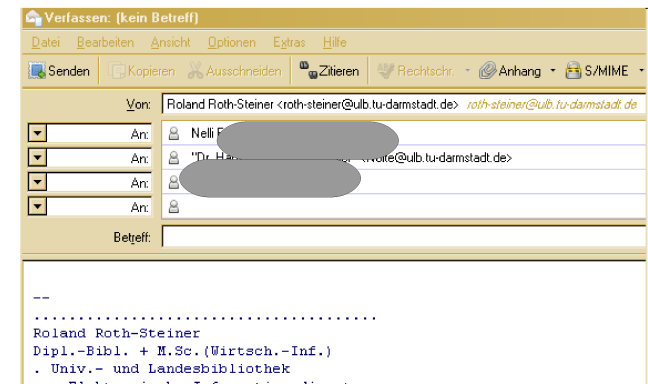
Verfassen: (kein Betreff)

Datei Bearbeiten Ansicht Optionen Extras Hilfe

Senden Kopieren Ausschneiden Zitieren Rechtschr. Anhang S/MIME

Von: Roland Roth-Steiner <roth-steiner@ulb.tu-darmstadt.de> roth-steiner@ulb.tu-darmstadt.de

An: Nelli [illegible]

An: "Dr. Ha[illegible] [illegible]olte@ulb.tu-darmstadt.de>

An: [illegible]

An:

Betreff:

--
.......................................
Roland Roth-Steiner
Dipl.-Bibl. + M.Sc.(Wirtsch.-Inf.)
. Univ.- und Landesbibliothek
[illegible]